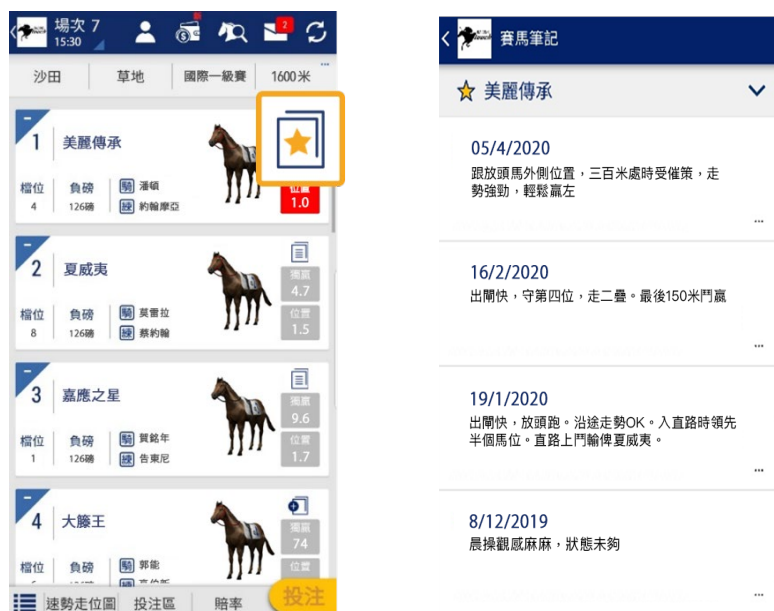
場次 7
15:30

2

沙田 | 草地 | 國際一級賽 | 1600米

1 美麗傳承
檔位 4
負磅 126磅
騎 潘頓
練 約翰摩亞
位置 1.0

2 夏威夷
檔位 8
負磅 126磅
騎 莫雷拉
練 蔡約翰
獨贏 4.7
位置 1.5

3 嘉應之星
檔位 1
負磅 126磅
騎 賀銘年
練 告東尼
獨贏 9.6
位置 1.7

4 大籐王
檔位
負磅
騎 郭能
獨贏 74

速勢走位圖 | 投注區 | 賠率 | 投注

賽馬筆記

美麗傳承

05/4/2020
跟放頭馬外側位置，三百米處時受催策，走勢強勁，輕鬆贏左

16/2/2020
出閘快，守第四位，走二疊。最後150米鬥贏

19/1/2020
出閘快，放頭跑。沿途走勢OK。入直路時領先半個馬位。直路上鬥輸俾夏威夷。

8/12/2019
晨操觀感麻麻，狀態未夠